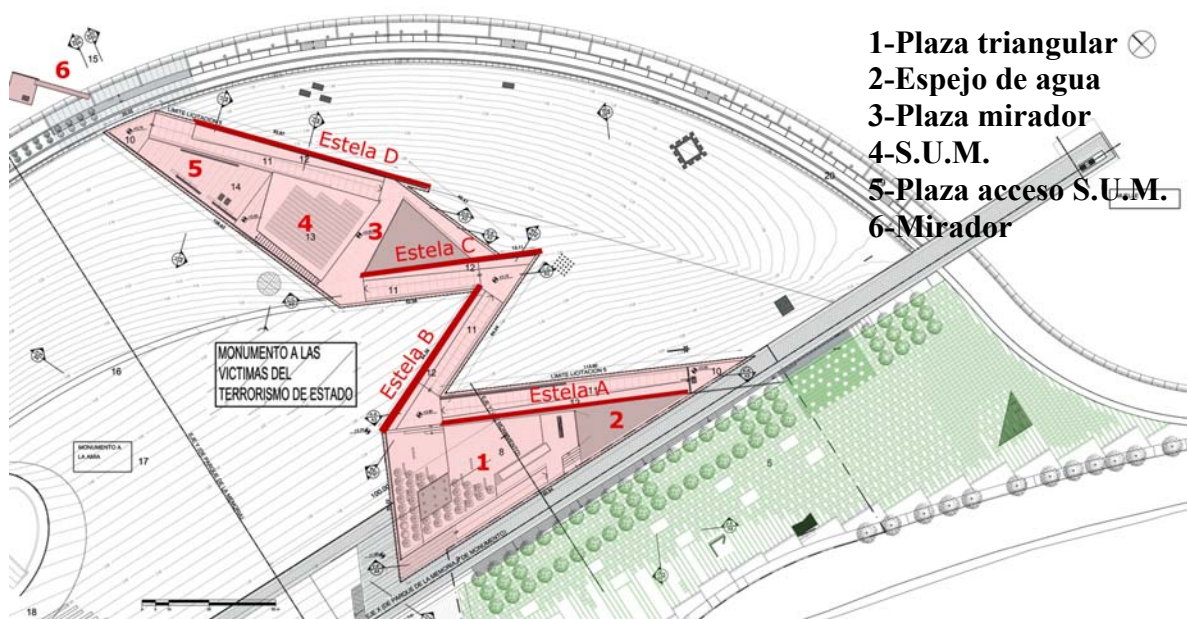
1-Plaza triangular
2-Espejo de agua
3-Plaza mirador
4-S.U.M.
5-Plaza acceso S.U.M.
6-Mirador

6
15
Estela D
10
5
11
12
14
4
13
3
Estela C
12
11
Estela B
12
Estela A
11
10
2
1
8
20
16
17
18
5

MONUMENTO A LAS VICTIMAS DEL TERRORISMO DE ESTADO

MONUMENTO A LA AMIA

LIMITE LICITACION 5
LIMITE LICITACION 5
EJE PARQUE DE LA MEMORIA
PLAZA DE MONUMENTOS
EJE DE PARQUE DE LA MEMORIA